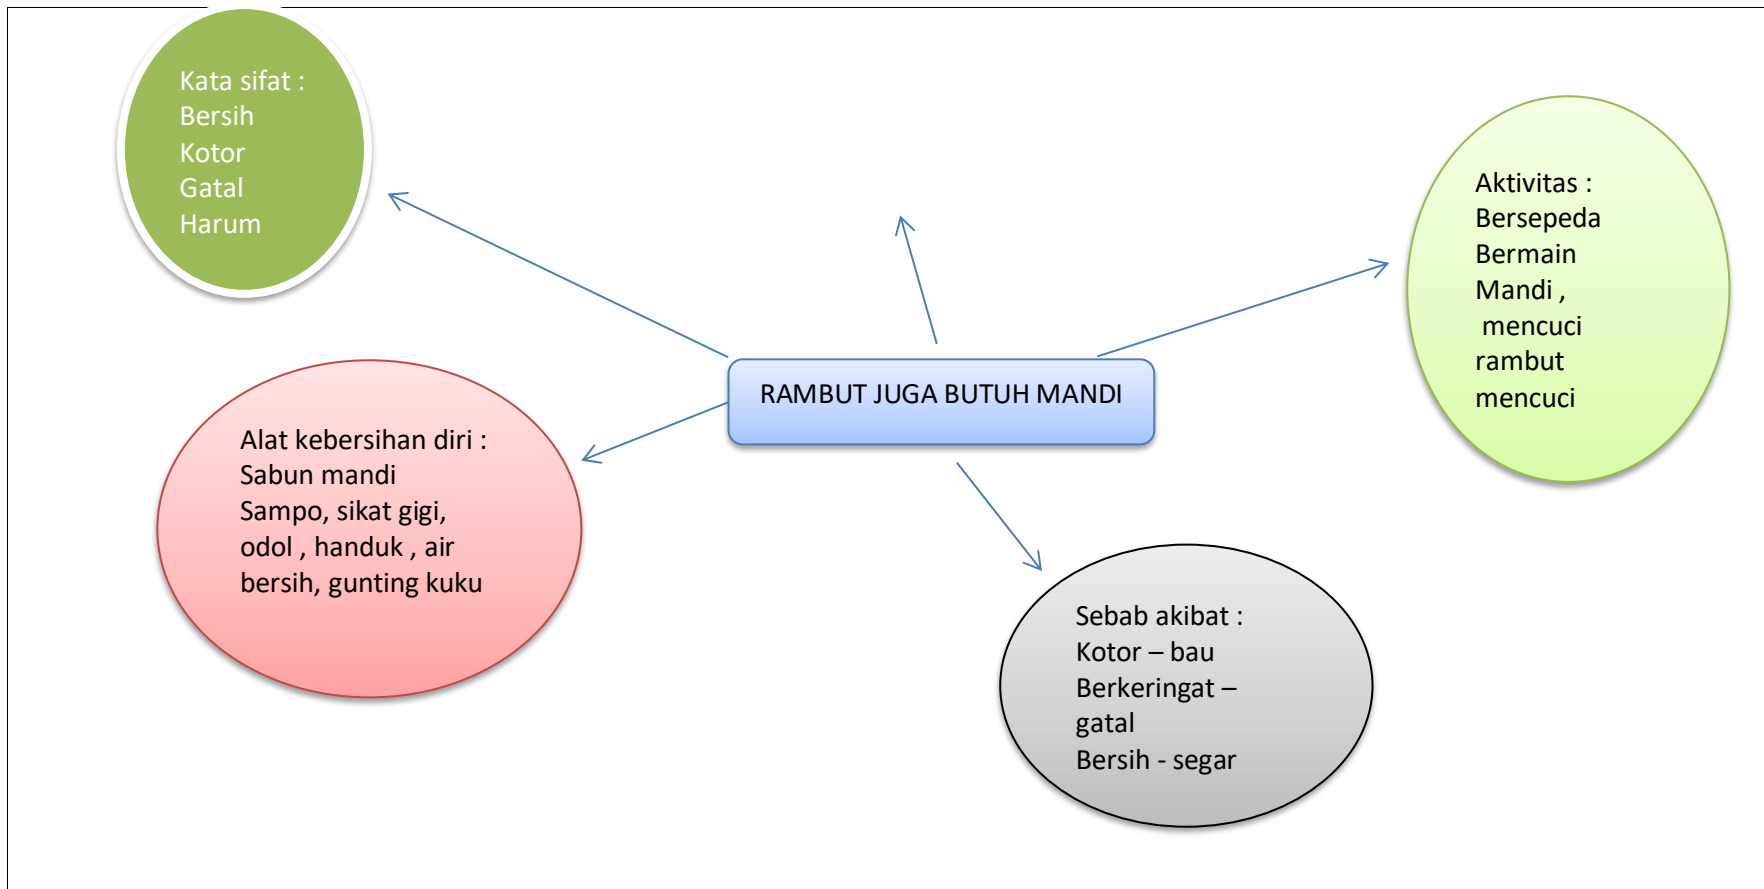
Kata sifat :
Bersih
Kotor
Gatal
Harum

RAMBUT JUGA BUTUH MANDI

Aktivitas :
Bersepeda
Bermain
Mandi ,
mencuci
rambut
mencuci

Alat kebersihan diri :
Sabun mandi
Sampo, sikat gigi,
odol , handuk , air
bersih, gunting kuku

Sebab akibat :
Kotor – bau
Berkeringat – gatal
Bersih - segar